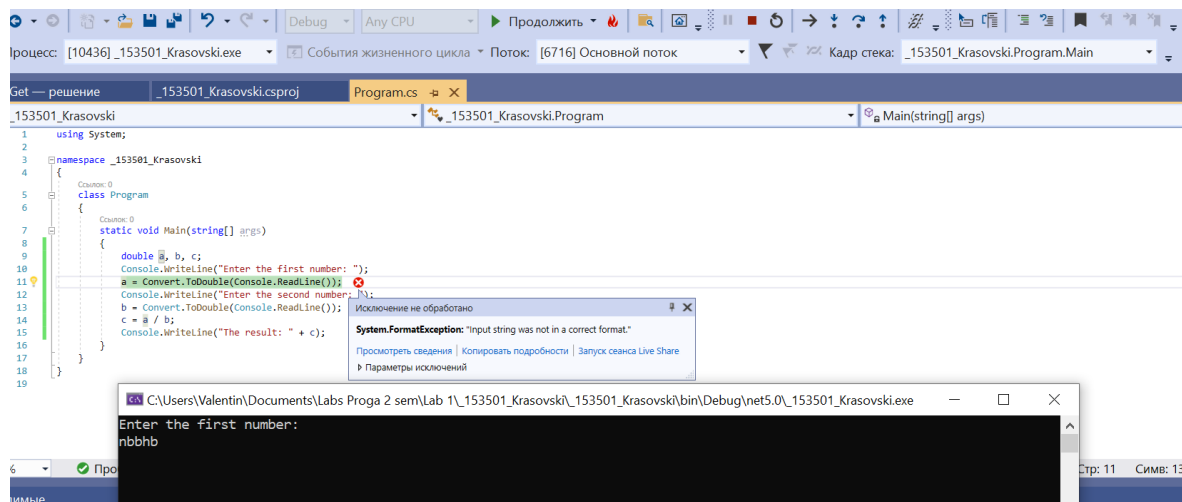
Debug Any CPU ▶ Продолжить

роцесс: [10436] _153501_Krasovski.exe События жизненного цикла Поток: [6716] Основной поток Кадр стека: _153501_Krasovski.Program.Main

Get — решение _153501_Krasovski.csproj Program.cs

_153501_Krasovski _153501_Krasovski.Program Main(string[] args)

1 using System;
2
3 namespace _153501_Krasovski
4 {
Ссылок: 0
5 class Program
6 {
Ссылок: 0
7 static void Main(string[] args)
8 {
9 double a, b, c;
10 Console.WriteLine("Enter the first number: ");
11 a = Convert.ToDouble(Console.ReadLine());
12 Console.WriteLine("Enter the second number: ");
13 b = Convert.ToDouble(Console.ReadLine());
14 c = a / b;
15 Console.WriteLine("The result: " + c);
16 }
17 }
18 }
19

Исключение не обработано
System.FormatException: "Input string was not in a correct format."
Просмотреть сведения | Копировать подробности | Запуск сеанса Live Share
▸ Параметры исключений

C:\Users\Valentin\Documents\Labs Proga 2 sem\Lab 1\_153501_Krasovski\_153501_Krasovski\bin\Debug\net5.0\_153501_Krasovski.exe
Enter the first number:
nbbhb

Стр: 11 Симв: 13